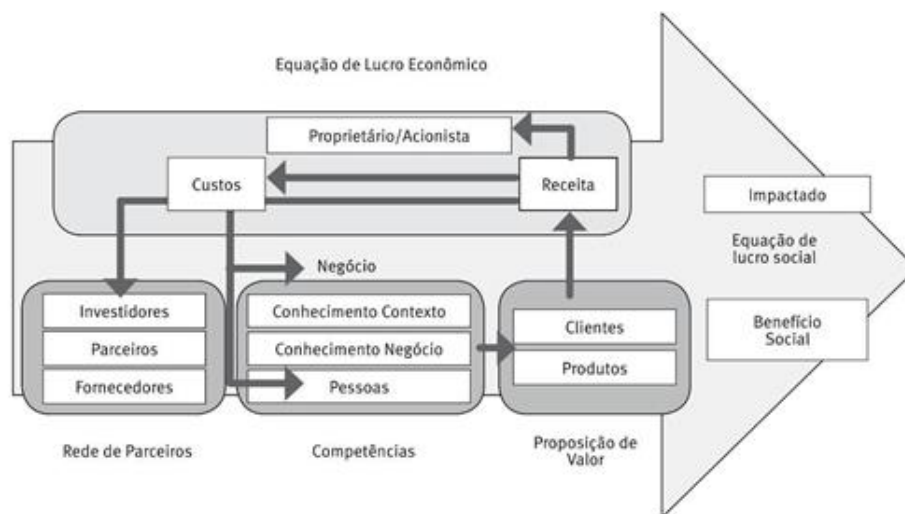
Equação de Lucro Econômico

Proprietário/Acionista

Custos

Receita

Impactado

Equação de lucro social

Negócio

Investidores

Parceiros

Fornecedores

Conhecimento Contexto

Conhecimento Negócio

Pessoas

Clientes

Produtos

Benefício Social

Rede de Parceiros

Competências

Proposição de Valor